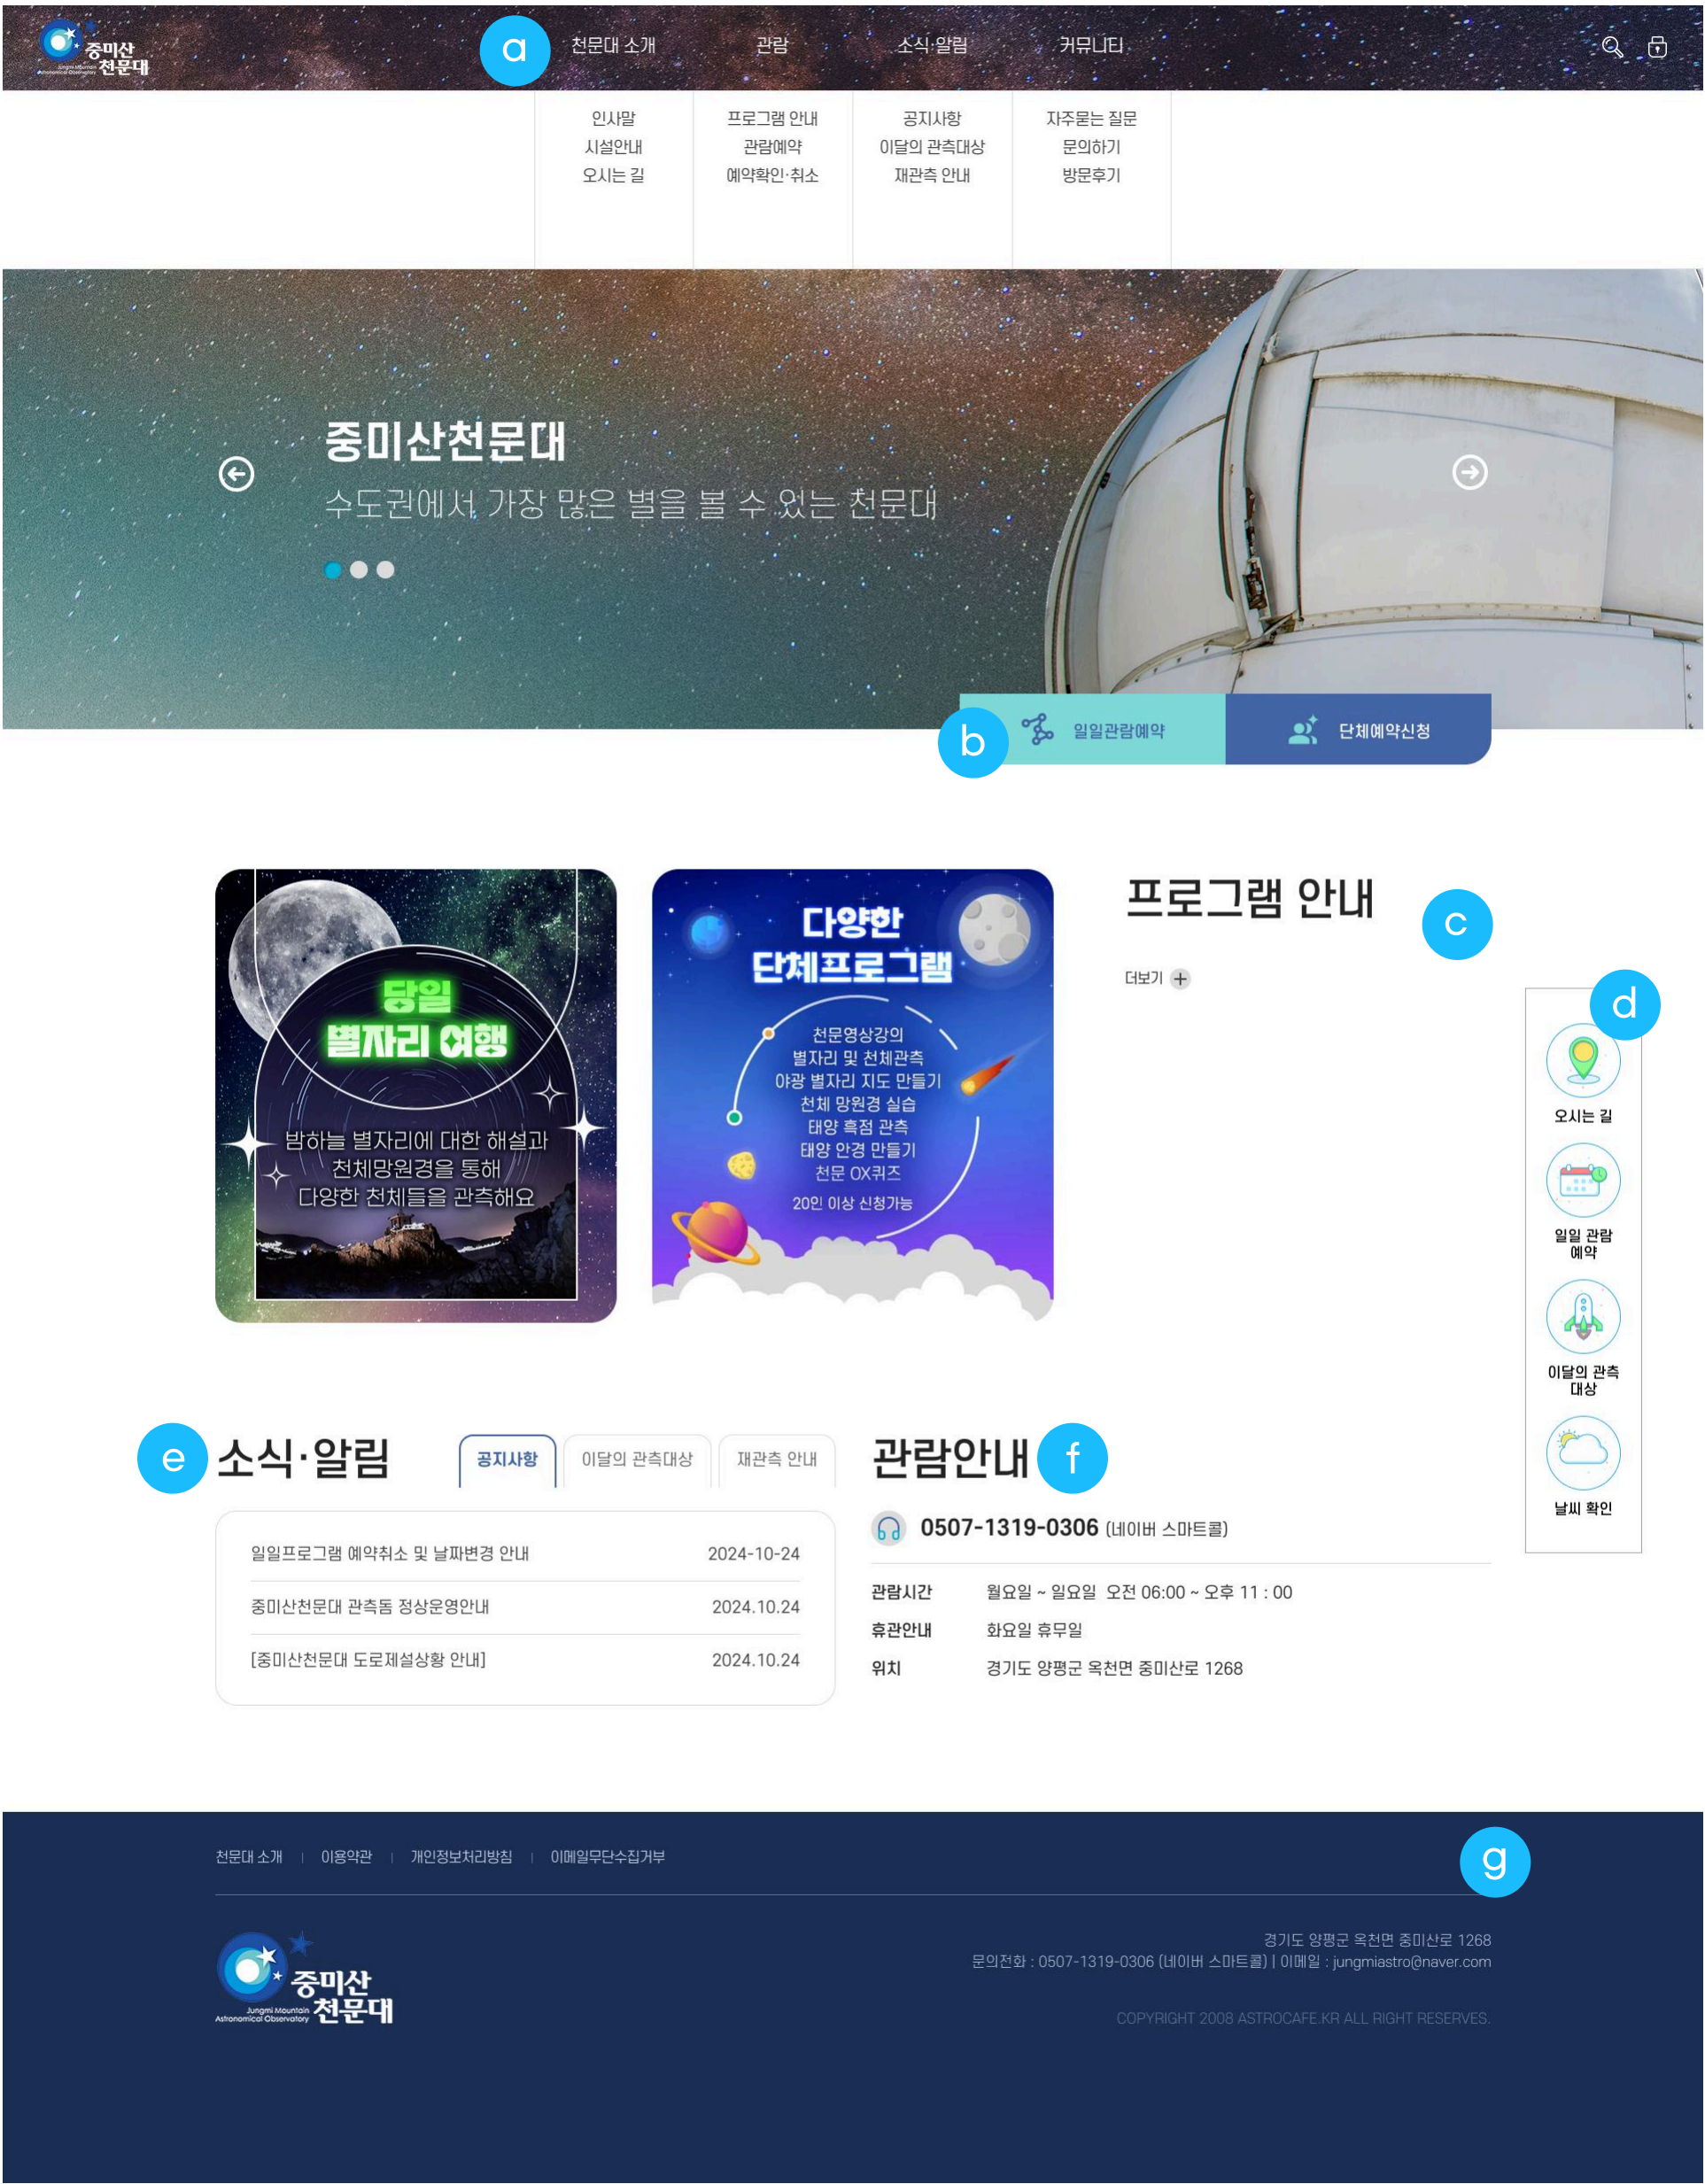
중미산 천문대
Jungmi Mountain Astronomical Observatory

a

천문대 소개
관람
소식·알림
커뮤니티

인사말
시설안내
오시는 길

프로그램 안내
관람예약
예약확인·취소

공지사항
이달의 관측대상
재관측 안내

자주묻는 질문
문의하기
방문후기

중미산천문대
수도권에서 가장 많은 별을 볼 수 있는 천문대

b
일일관람예약
단체예약신청

당일
별자리 여행
밤하늘 별자리에 대한 해설과 천체망원경을 통해 다양한 천체들을 관측해요

다양한
단체프로그램
천문영상강의
별자리 및 천체관측
야광 별자리 지도 만들기
천체 망원경 실습
태양 흑점 관측
태양 안경 만들기
천문 OX퀴즈
20인 이상 신청가능

프로그램 안내
c
더보기 +

d
오시는 길
일일 관람 예약
이달의 관측 대상
날씨 확인

e
소식·알림
공지사항
이달의 관측대상
재관측 안내

| | |
|---|---|
| 일일프로그램 예약취소 및 날짜변경 안내 | 2024-10-24 |
| 중미산천문대 관측돔 정상운영안내 | 2024.10.24 |
| [중미산천문대 도로제설상황 안내] | 2024.10.24 |

관람안내
f
0507-1319-0306 (네이버 스마트콜)

관람시간 월요일 ~ 일요일 오전 06:00 ~ 오후 11 : 00
휴관안내 화요일 휴무일
위치 경기도 양평군 옥천면 중미산로 1268

천문대 소개 | 이용약관 | 개인정보처리방침 | 이메일무단수집거부
g

중미산 천문대
Jungmi Mountain Astronomical Observatory

경기도 양평군 옥천면 중미산로 1268
문의전화 : 0507-1319-0306 (네이버 스마트콜) | 이메일 : jungmiastro@naver.com

COPYRIGHT 2008 ASTROCAFE.KR ALL RIGHT RESERVES.